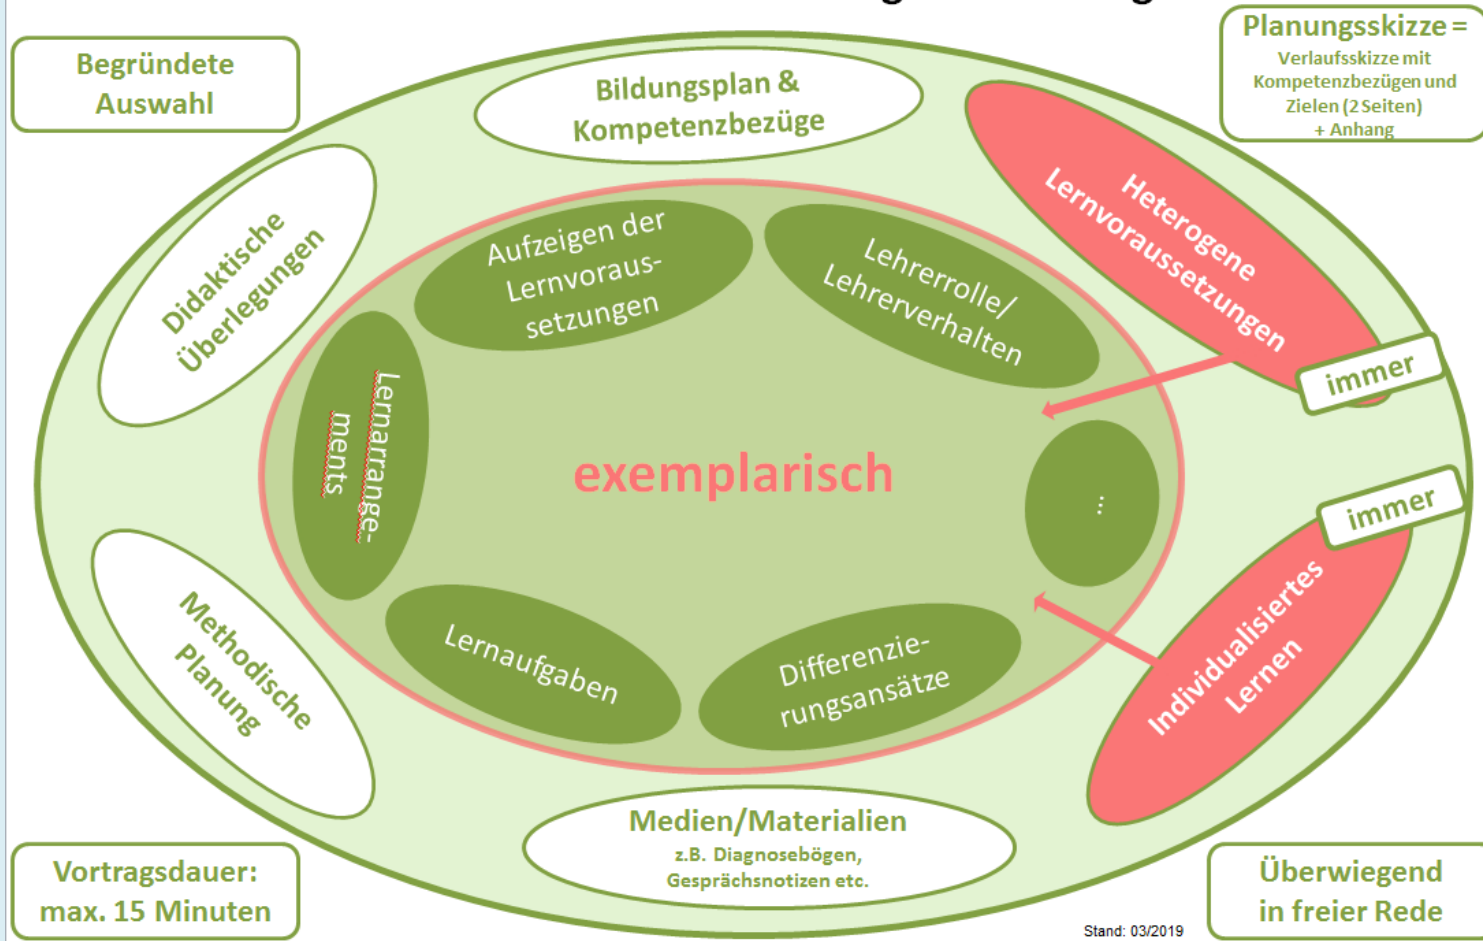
Begründete Auswahl

Bildungsplan & Kompetenzbezüge

Planungsskizze = Verlaufsskizze mit Kompetenzbezügen und Zielen (2 Seiten) + Anhang

Didaktische Überlegungen

Heterogene Lernvoraussetzungen

immer

Aufzeigen der Lernvoraussetzungen

Lehrerrolle/ Lehrerverhalten

Lernarrangements

exemplarisch

...

immer

Individualisiertes Lernen

Methodische Planung

Lernaufgaben

Differenzierungsansätze

Medien/Materialien
z.B. Diagnosebögen, Gesprächsnotizen etc.

Vortragsdauer: max. 15 Minuten

Stand: 03/2019

Überwiegend in freier Rede